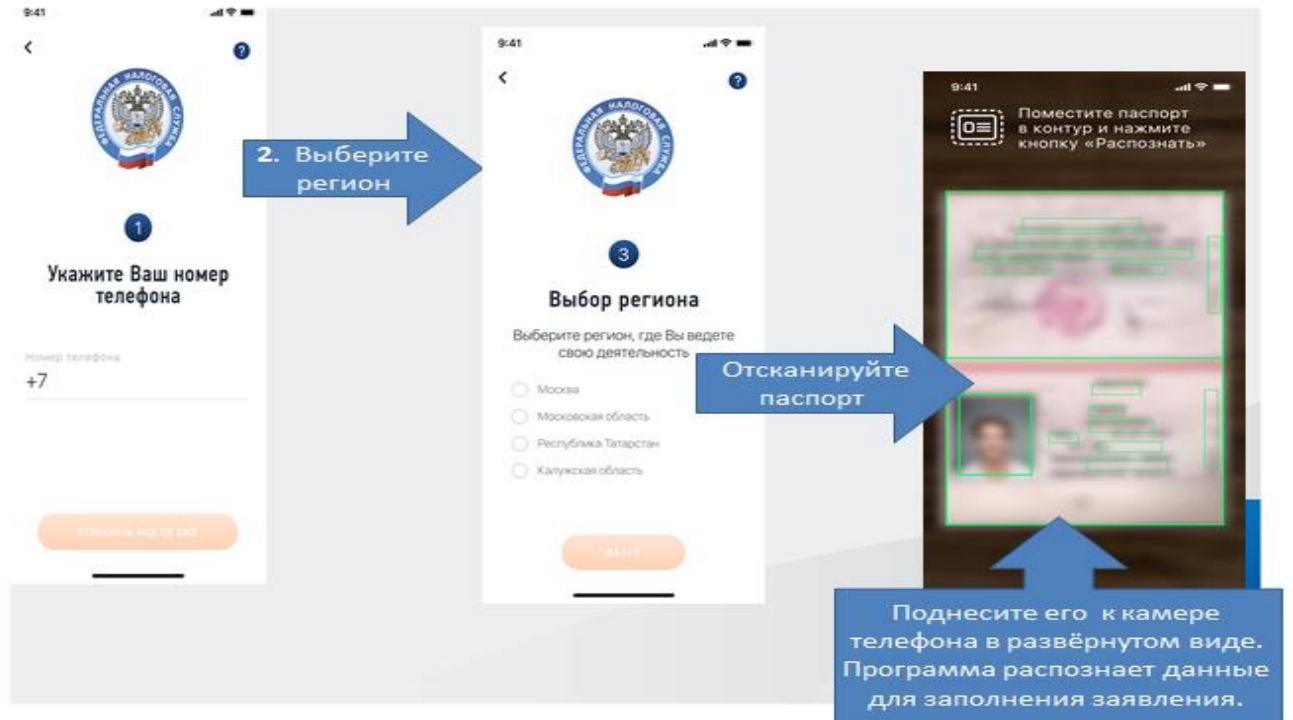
9:41

ФЕДЕРАЛЬНАЯ НАЛОГОВАЯ СЛУЖБА

1

Укажите Ваш номер телефона

Номер телефона
+7

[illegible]

2. Выберите регион

9:41

ФЕДЕРАЛЬНАЯ НАЛОГОВАЯ СЛУЖБА

3

Выбор региона

Выберите регион, где Вы ведете свою деятельность

Москва
Московская область
Республика Татарстан
Калужская область

Далее

Отсканируйте паспорт

9:41

Поместите паспорт в контур и нажмите кнопку «Распознать»

Поднесите его к камере телефона в развёрнутом виде. Программа распознает данные для заполнения заявления.